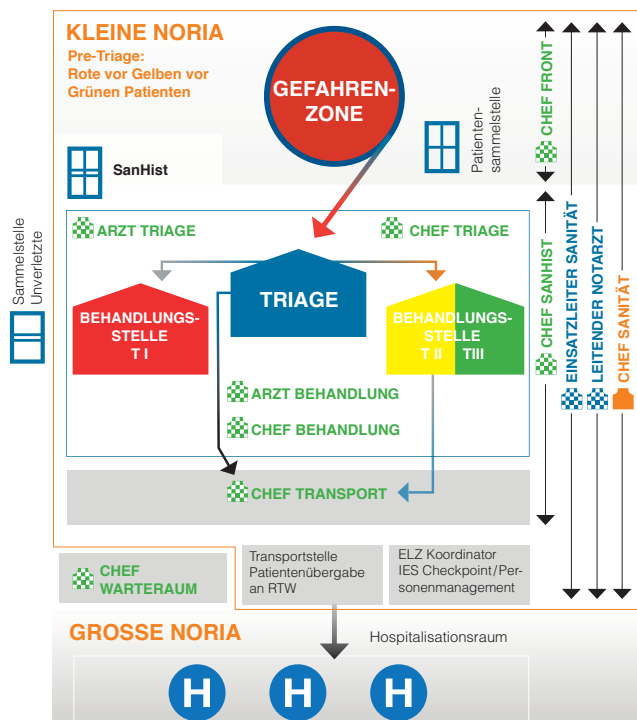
KLEINE NORIA

Pre-Triage:
Rote vor Gelben vor Grünen Patienten

GEFAHREN-ZONE

Patientensammelstelle

CHEF FRONT

SanHist

Sammelstelle Unverletzte

ARZT TRIAGE

CHEF TRIAGE

TRIAGE

BEHANDLUNGS-STELLE
T I

BEHANDLUNGS-STELLE
T II TIII

CHEF SANHIST

EINSATZLEITER SANITÄT

LEITENDER NOTARZT

CHEF SANITÄT

ARZT BEHANDLUNG

CHEF BEHANDLUNG

CHEF TRANSPORT

CHEF WARTERAUM

Transportstelle Patientenübergabe an RTW

ELZ Koordinator IES Checkpoint/Personenmanagement

GROSSE NORIA

Hospitalisationsraum

H H H